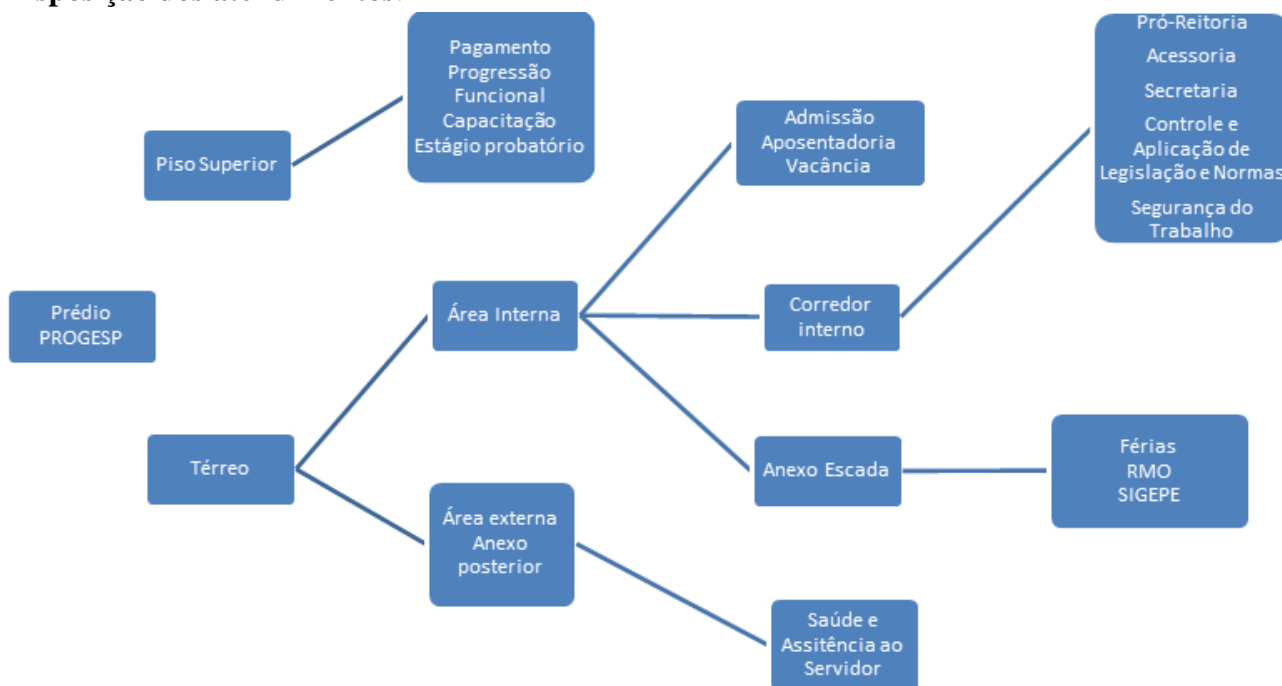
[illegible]

Pagamento
Progressão
Funcional
Capacitação
Estágio probatório

Piso Superior

Pró-Reitoria
Acessoria
Secretaria
Controle e Aplicação de Legislação e Normas
Segurança do Trabalho

Admissão
Aposentadoria
Vacância

Prédio PROGESP

Área Interna

Corredor interno

Térreo

Anexo Escada

Férias
RMO
SIGEPE

Área externa
Anexo
posterior

Saúde e Assitência ao Servidor